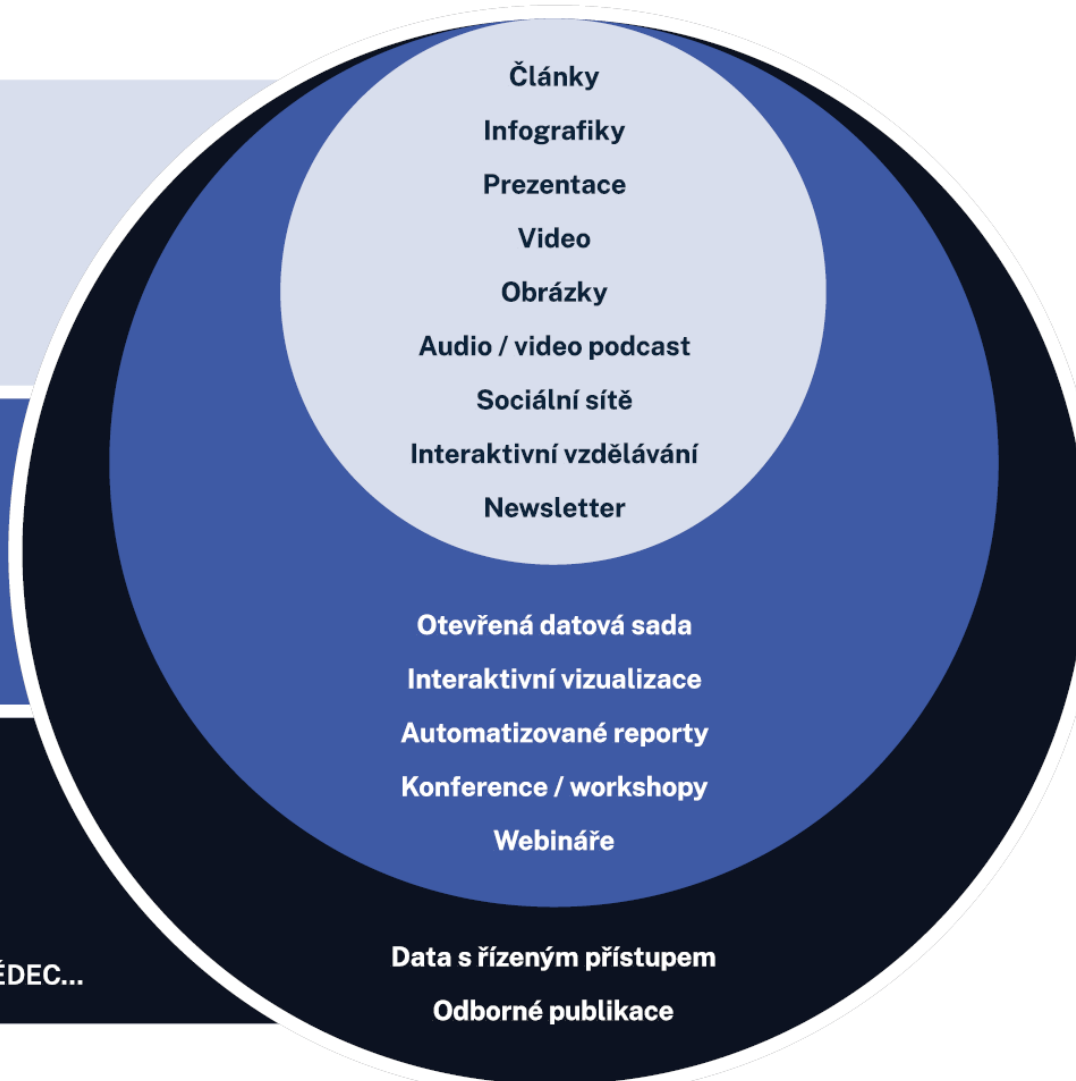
Články
Infografiky
Prezentace
Video
Obrázky
Audio / video podcast
Sociální sítě
Interaktivní vzdělávání
Newsletter

Otevřená datová sada
Interaktivní vizualizace
Automatizované reporty
Konference / workshopy
Webináře

ĚDEC...

Data s řízeným přístupem
Odborné publikace